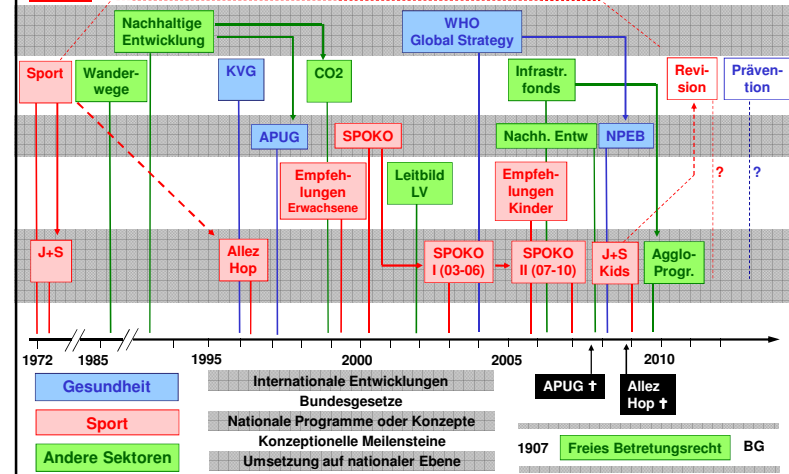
Nachhaltige Entwicklung

WHO Global Strategy

Sport

Wanderwege

KVG

CO2

Infrastr. fonds

Revision

Prävention

APUG

SPOKO

Nachh. Entw

NPEB

Empfehlungen Erwachsene

Leitbild LV

Empfehlungen Kinder

?

?

J+S

Allez Hop

SPOKO I (03-06)

SPOKO II (07-10)

J+S Kids

Agglo-Progr.

1972

1985

1995

2000

2005

2010

APUG ✝

Allez Hop ✝

Gesundheit

Sport

Andere Sektoren

Internationale Entwicklungen

Bundesgesetze

Nationale Programme oder Konzepte

Konzeptionelle Meilensteine

Umsetzung auf nationaler Ebene

1907

Freies Betretungsrecht

BG